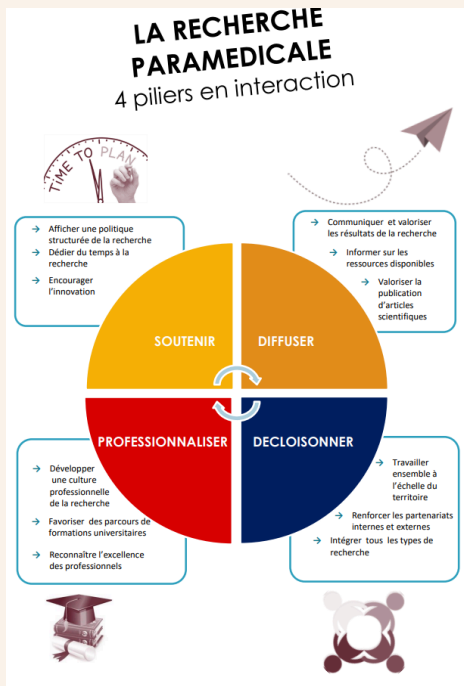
LA RECHERCHE PARAMEDICALE
4 piliers en interaction

TIME TO PLAN

Afficher une politique structurée de la recherche
Dédier du temps à la recherche
Encourager l'innovation

Communiquer et valoriser les résultats de la recherche
Informer sur les ressources disponibles
Valoriser la publication d'articles scientifiques

SOUTENIR
DIFFUSER
PROFESSIONNALISER
DECLOISONNER

Développer une culture professionnelle de la recherche
Favoriser des parcours de formations universitaires
Reconnaître l'excellence des professionnels

Travailler ensemble à l'échelle du territoire
Renforcer les partenariats internes et externes
Intégrer tous les types de recherche